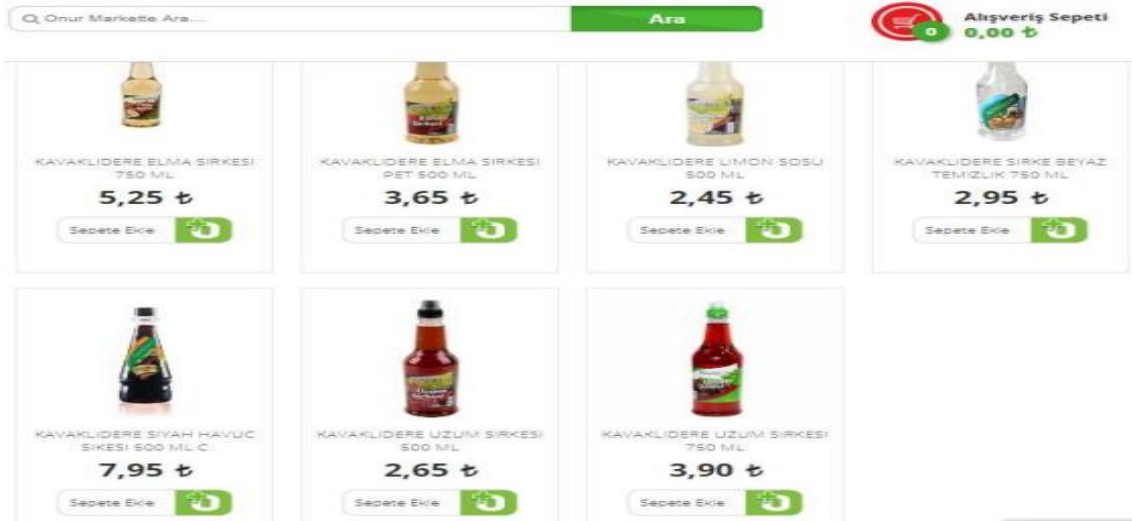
Onur Markette Ara...

Ara

0

Alışveriş Sepeti
0,00 ₺

KAVAKLIDERE ELMA SIRKESI 750 ML
5,25 ₺
Sepete Ekle

KAVAKLIDERE ELMA SIRKESI PET 500 ML
3,65 ₺
Sepete Ekle

KAVAKLIDERE LIMON SOSU 500 ML
2,45 ₺
Sepete Ekle

KAVAKLIDERE SIRKE BEYAZ TEMIZLIK 750 ML
2,95 ₺
Sepete Ekle

KAVAKLIDERE SIYAH HAVUC SIKESI 500 ML C.
7,95 ₺
Sepete Ekle

KAVAKLIDERE UZUM SIRKESI 500 ML
2,65 ₺
Sepete Ekle

KAVAKLIDERE UZUM SIRKESI 750 ML
3,90 ₺
Sepete Ekle